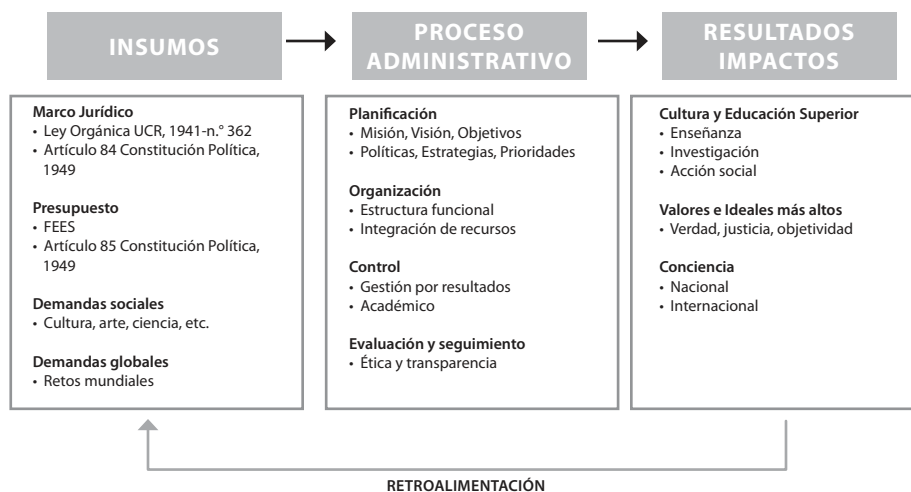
INSUMOS

PROCESO ADMINISTRATIVO

RESULTADOS IMPACTOS

**Marco Jurídico**
• Ley Orgánica UCR, 1941-n.° 362
• Artículo 84 Constitución Política, 1949

**Presupuesto**
• FEES
• Artículo 85 Constitución Política, 1949

**Demandas sociales**
• Cultura, arte, ciencia, etc.

**Demandas globales**
• Retos mundiales

**Planificación**
• Misión, Visión, Objetivos
• Políticas, Estrategias, Prioridades

**Organización**
• Estructura funcional
• Integración de recursos

**Control**
• Gestión por resultados
• Académico

**Evaluación y seguimiento**
• Ética y transparencia

**Cultura y Educación Superior**
• Enseñanza
• Investigación
• Acción social

**Valores e Ideales más altos**
• Verdad, justicia, objetividad

**Conciencia**
• Nacional
• Internacional

RETROALIMENTACIÓN